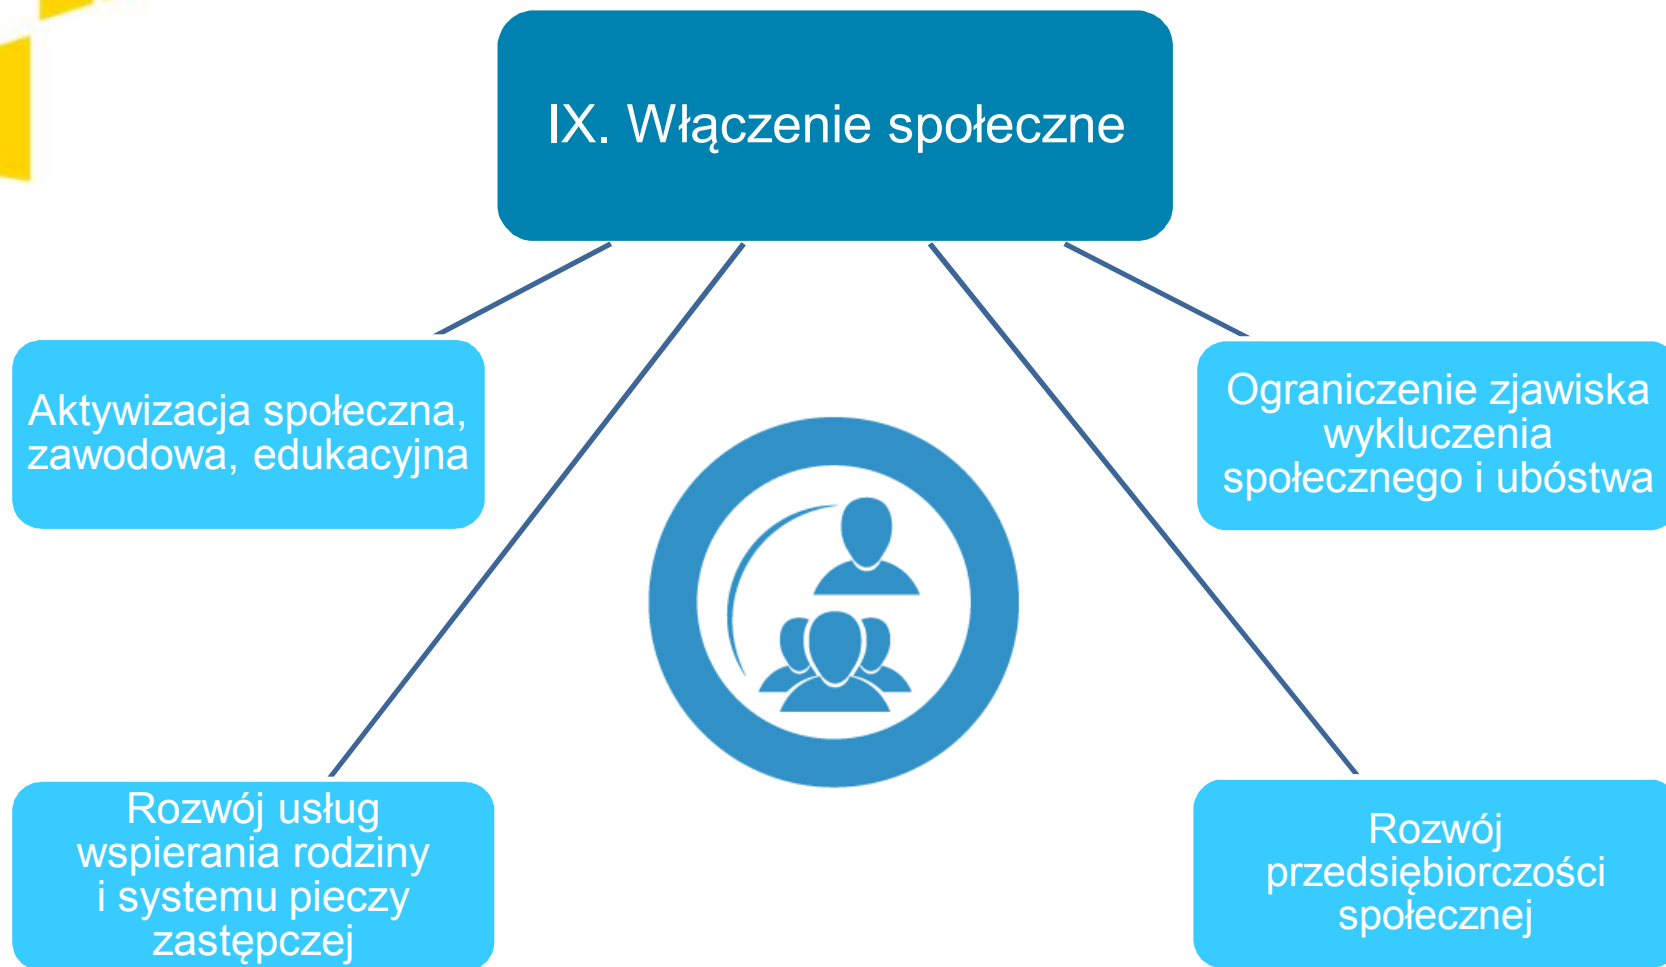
IX. Włączenie społeczne

Aktywizacja społeczna, zawodowa, edukacyjna

Ograniczenie zjawiska wykluczenia społecznego i ubóstwa

Rozwój usług wspierania rodziny i systemu pieczy zastępczej

Rozwój przedsiębiorczości społecznej